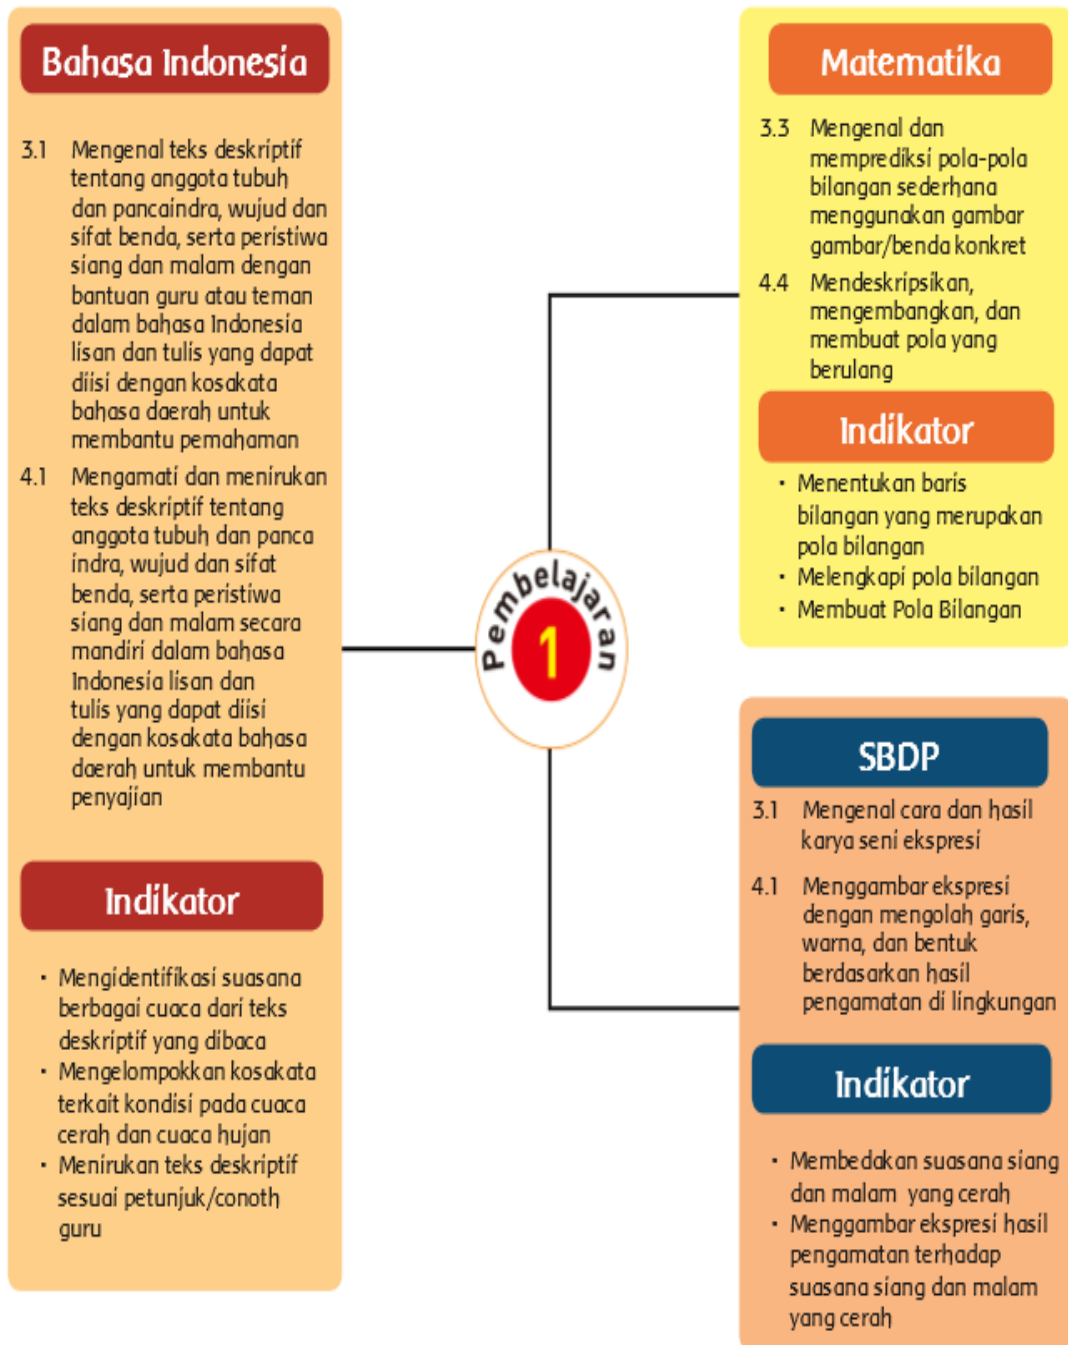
Bahasa Indonesia

3.1 Mengenal teks deskriptif tentang anggota tubuh dan pancaindra, wujud dan sifat benda, serta peristiwa siang dan malam dengan bantuan guru atau teman dalam bahasa Indonesia lisan dan tulis yang dapat diisi dengan kosakata bahasa daerah untuk membantu pemahaman

4.1 Mengamati dan menirukan teks deskriptif tentang anggota tubuh dan panca indra, wujud dan sifat benda, serta peristiwa siang dan malam secara mandiri dalam bahasa Indonesia lisan dan tulis yang dapat diisi dengan kosakata bahasa daerah untuk membantu penyajian

Indikator

• Mengidentifikasi suasana berbagai cuaca dari teks deskriptif yang dibaca
• Mengelompokkan kosakata terkait kondisi pada cuaca cerah dan cuaca hujan
• Menirukan teks deskriptif sesuai petunjuk/conoth guru

Pembelajaran 1

Matematika

3.3 Mengenal dan memprediksi pola-pola bilangan sederhana menggunakan gambar gambar/benda konkret

4.4 Mendeskripsikan, mengembangkan, dan membuat pola yang berulang

Indikator

• Menentukan baris bilangan yang merupakan pola bilangan
• Melengkapi pola bilangan
• Membuat Pola Bilangan

SBDP

3.1 Mengenal cara dan hasil karya seni ekspresi

4.1 Menggambar ekspresi dengan mengolah garis, warna, dan bentuk berdasarkan hasil pengamatan di lingkungan

Indikator

• Membedakan suasana siang dan malam yang cerah
• Menggambar ekspresi hasil pengamatan terhadap suasana siang dan malam yang cerah